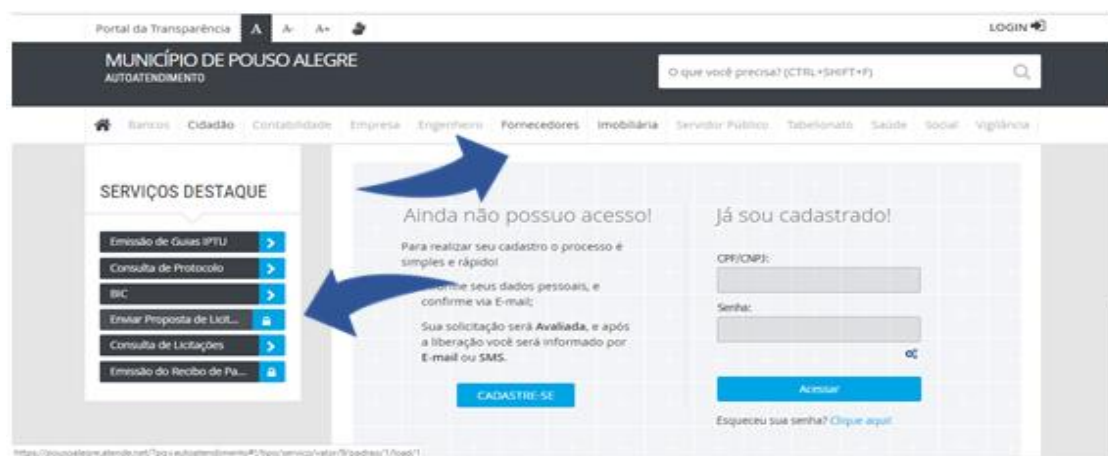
Portal da Transparência A A- A+

LOGIN

MUNICÍPIO DE POUSO ALEGRE
AUTOATENDIMENTO

O que você precisa? (CTRL+SHIFT+F)

Bancos Cidadão Contabilidade Empresa Engenheiro Fornecedores Imobiliária Servidor Público Tabelionato Saúde Social Vigilância

SERVIÇOS DESTAQUE

Emissão de Guias IPTU
Consulta de Protocolo
BIC
Enviar Proposta de Licit...
Consulta de Licitações
Emissão do Recibo de Pa...

Ainda não possuo acesso!

Para realizar seu cadastro o processo é simples e rápido!

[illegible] seus dados pessoais, e confirme via E-mail;

Sua solicitação será **Avaliada**, e após a liberação você será informado por **E-mail** ou **SMS**.

CADASTRE-SE

Já sou cadastrado!

CPF/CNPJ:

Senha:

Acessar

Esqueceu sua senha? Clique aqui!

https://pousoalegre.atende.net/?pg=autoatendimento#!/tipo/servico/valor/9/padrao/1/load/1